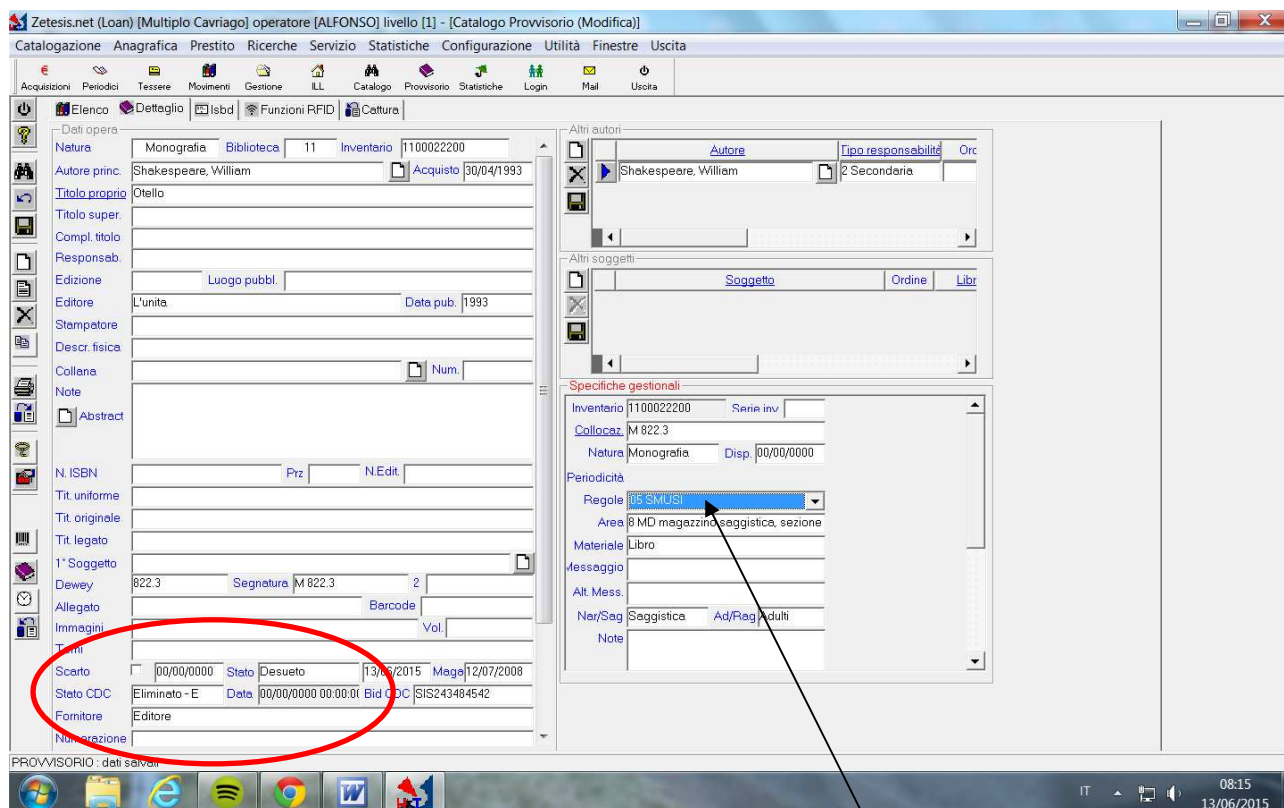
Zetesis.net (Loan) [Multiplo Cavriago] operatore [ALFONSO] livello [1] - [Catalogo Provvisorio (Modifica)]

Catalogazione Anagrafica Prestito Ricerche Servizio Statistiche Configurazione Utilità Finestre Uscita

Acquisizioni Periodici Tessere Movimenti Gestione ILL Catalogo Provvisorio Statistiche Login Mail Uscita

Elenco Dettaglio Isbd Funzioni RFID Cattura

Dati opera
Natura Monografia Biblioteca 11 Inventario 1100022200
Autore princ. Shakespeare, William Acquisto 30/04/1993
Titolo proprio Otello
Titolo super.
Compl. titolo
Responsab.
Edizione Luogo pubbl.
Editore L'unita Data pub. 1993
Stampatore
Descr. fisica
Collana Num.
Note
Abstract
N. ISBN Prz N.Edit.
Tit. uniforme
Tit. originale
Tit. legato
1° Soggetto
Dewey 822.3 Segnatura M 822.3 2
Allegato Barcode
Immagini Vol.
T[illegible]mi
Scarto 00/00/0000 Stato Desueto 13/06/2015 Mage 12/07/2008
Stato CDC Eliminato - E Data 00/00/0000 00:00:0 Bid CDC SIS243484542
Fornitore Editore
Numerazione

Altri autori
| Autore | Tipo responsabilità | Ord |
|---|---|---|
| Shakespeare, William | 2 Secondaria | |

Altri soggetti
| Soggetto | Ordine | Libr |
|---|---|---|

Specifiche gestionali
Inventario 1100022200 Serie inv
Collocaz. M 822.3
Natura Monografia Disp. 00/00/0000
Periodicità
Regole 05 SMUSI
Area 8 MD magazzino saggistica, sezione
Materiale Libro
Messaggio
Alt. Mess.
Nar/Sag Saggistica Ad/Rag Adulti
Note

PROVVISORIO : dati salvati

IT 08:15 13/06/2015